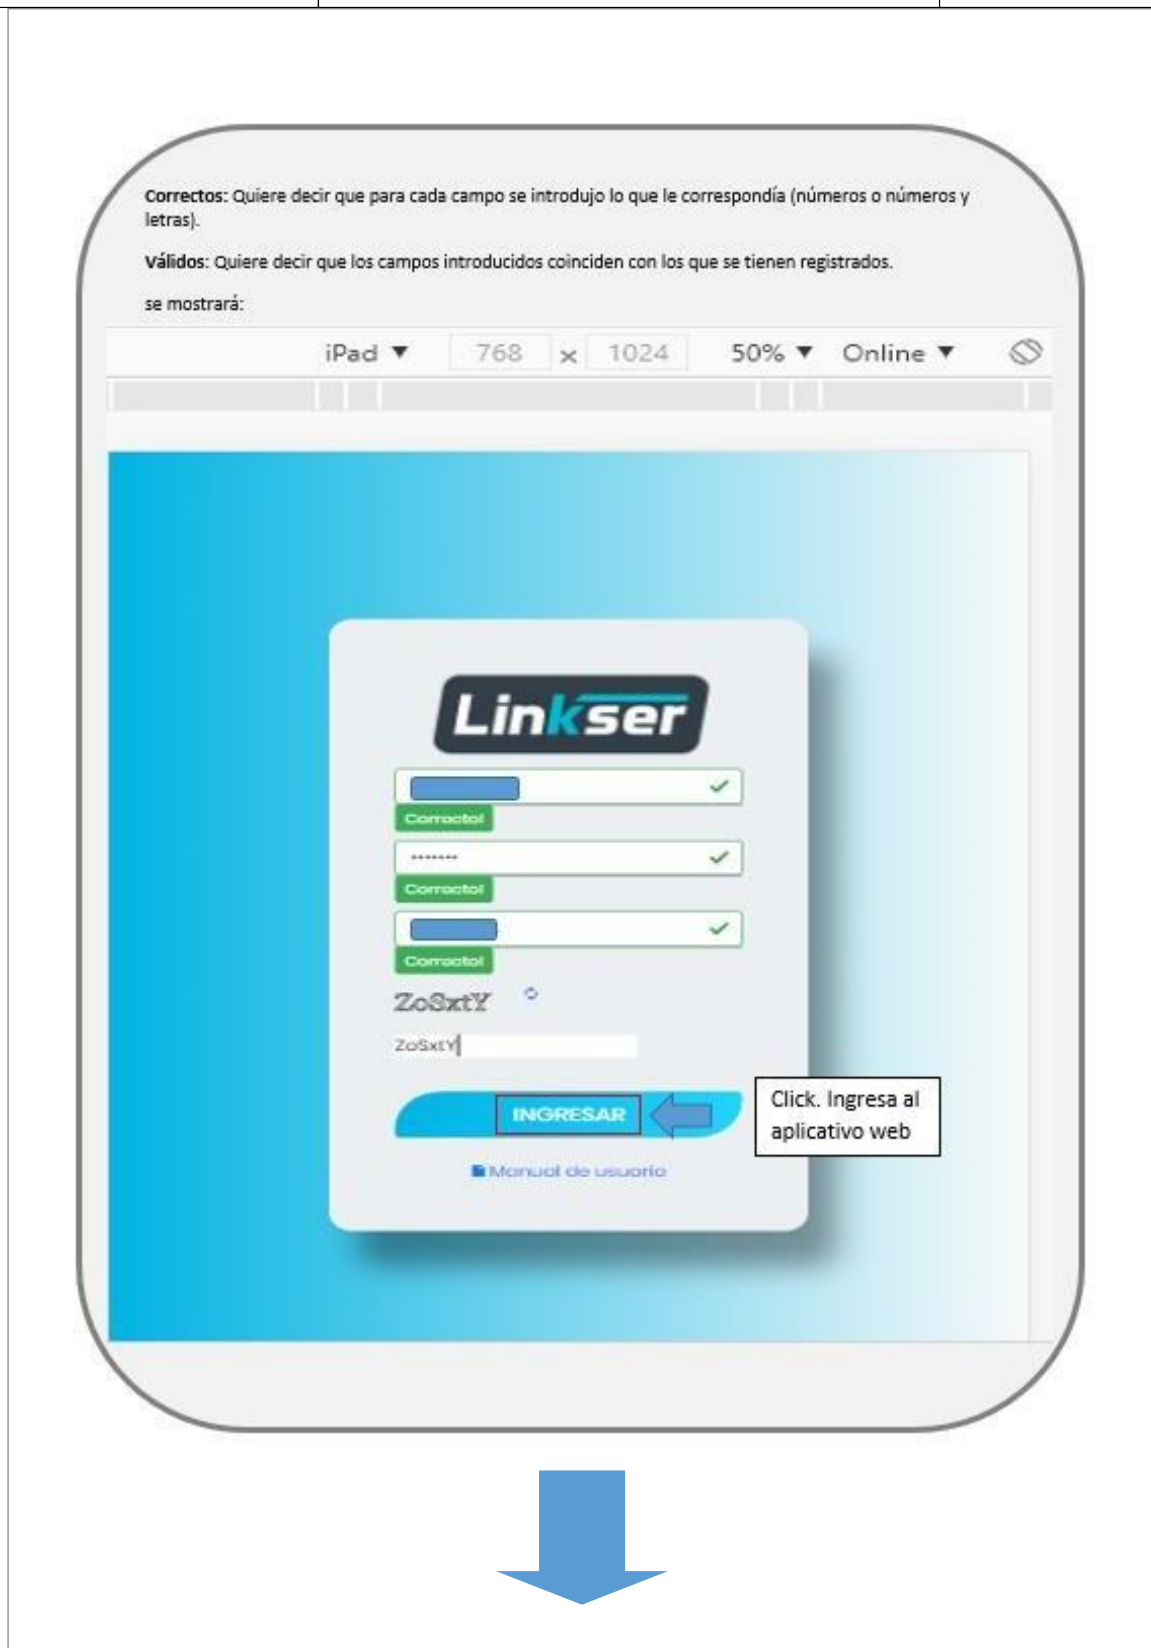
Correctos: Quiere decir que para cada campo se introdujo lo que le correspondía (números o números y letras).

Válidos: Quiere decir que los campos introducidos coinciden con los que se tienen registrados.

se mostrará:

iPad ▼ 768 × 1024 50% ▼ Online ▼

Linkser

Correcto!

•••••••

Correcto!

Correcto!

ZoSxtY

ZoSxtY

INGRESAR

Click. Ingresa al aplicativo web

Manual de usuario